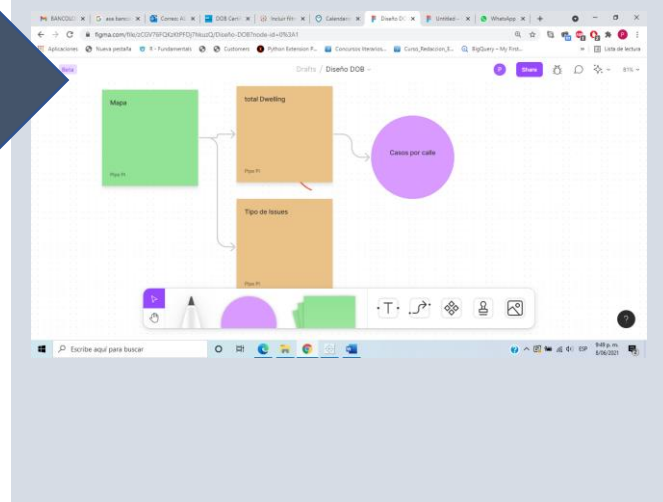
BANCOL | aus banco | Correo: Al | DOB Certi | Incluir filtr | Calendar | Diseño DO | Untitled | WhatsApp

figma.com/file/zC0V76FQKz6tPFDj7hkuzQ/Diseño-DOB?node-id=0%3A1

Aplicaciones | Nueva pestaña | R - Fundamentals | Customers | Python Extension P... | Concursos literarios... | Curso_Redaccion_E... | BigQuery – My First... | Lista de lectura

Drafts / Diseño DOB

Share

61%

Mapa

Pipe Pi

total Dwelling

Pipe Pi

Casos por calle

Tipo de issues

Pipe Pi

T

Escribe aquí para buscar

ESP

9:48 p. m.
8/06/2021